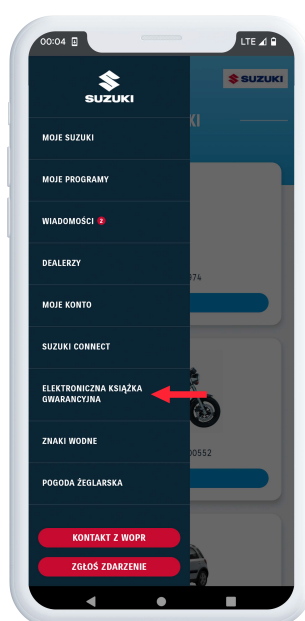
00:04

LTE

SUZUKI

SUZUKI

KI

MOJE SUZUKI

MOJE PROGRAMY

WIADOMOŚCI 2

DEALERZY

974

MOJE KONTO

SUZUKI CONNECT

ELEKTRONICZNA KSIĄŻKA GWARANCYJNA

ZNAKI WODNE

00552

POGODA ŻEGLARSKA

KONTAKT Z WOPR

ZGŁOŚ ZDARZENIE